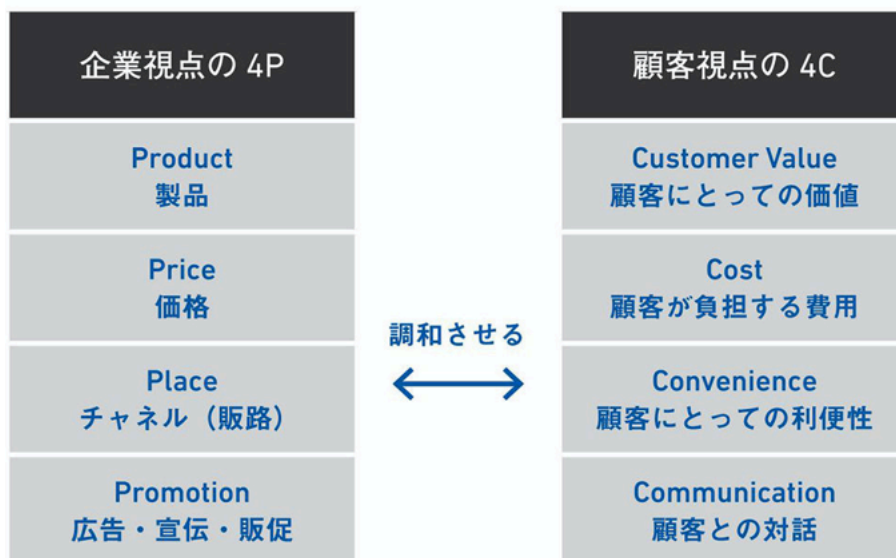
企業視点の 4P

Product
製品

Price
価格

Place
チャネル（販路）

Promotion
広告・宣伝・販促

調和させる

顧客視点の 4C

Customer Value
顧客にとっての価値

Cost
顧客が負担する費用

Convenience
顧客にとっての利便性

Communication
顧客との対話